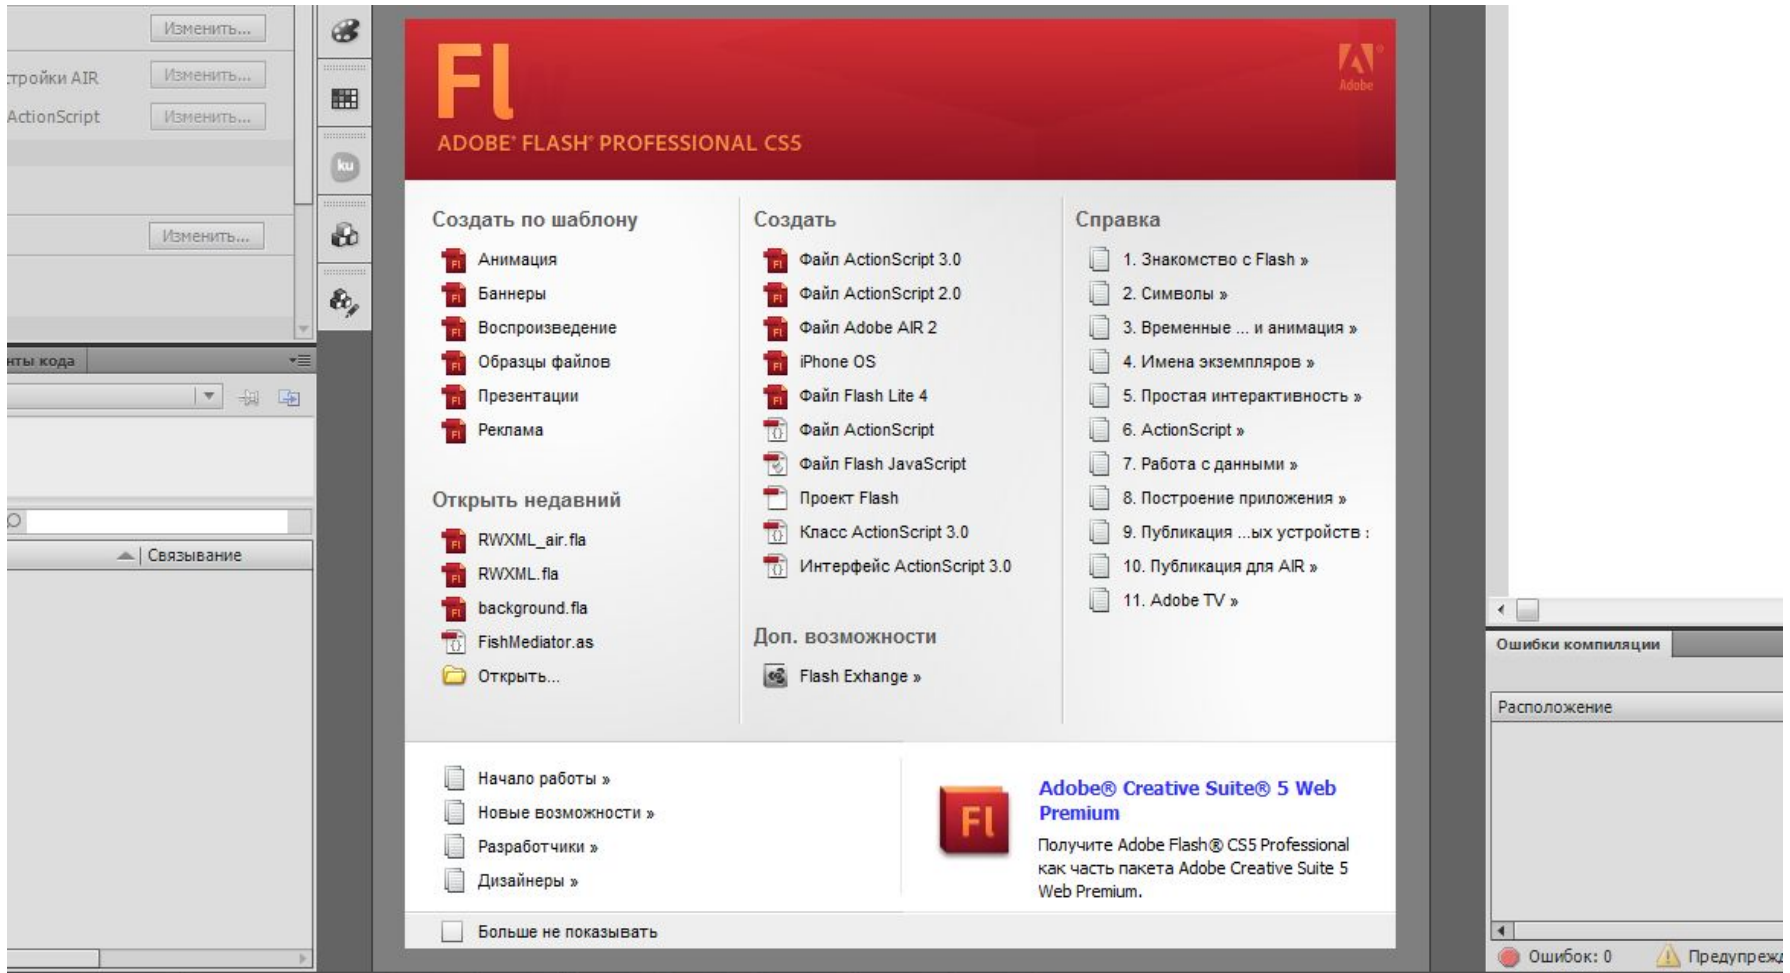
Изменить...
тройки AIR Изменить...
ActionScript Изменить...
Изменить...
нты кода
Связывание

Fl
Adobe
ADOBE® FLASH® PROFESSIONAL CS5

Создать по шаблону
Анимация
Баннеры
Воспроизведение
Образцы файлов
Презентации
Реклама

Открыть недавний
RWXML_air.fla
RWXML.fla
background.fla
FishMediator.as
Открыть...

Создать
Файл ActionScript 3.0
Файл ActionScript 2.0
Файл Adobe AIR 2
iPhone OS
Файл Flash Lite 4
Файл ActionScript
Файл Flash JavaScript
Проект Flash
Класс ActionScript 3.0
Интерфейс ActionScript 3.0

Доп. возможности
Flash Exhange »

Справка
1. Знакомство с Flash »
2. Символы »
3. Временные ... и анимация »
4. Имена экземпляров »
5. Простая интерактивность »
6. ActionScript »
7. Работа с данными »
8. Построение приложения »
9. Публикация ...ых устройств :
10. Публикация для AIR »
11. Adobe TV »

Начало работы »
Новые возможности »
Разработчики »
Дизайнеры »

Fl
Adobe® Creative Suite® 5 Web Premium
Получите Adobe Flash® CS5 Professional как часть пакета Adobe Creative Suite 5 Web Premium.

Больше не показывать

Ошибки компиляции
Расположение
Ошибок: 0
Предупрежд